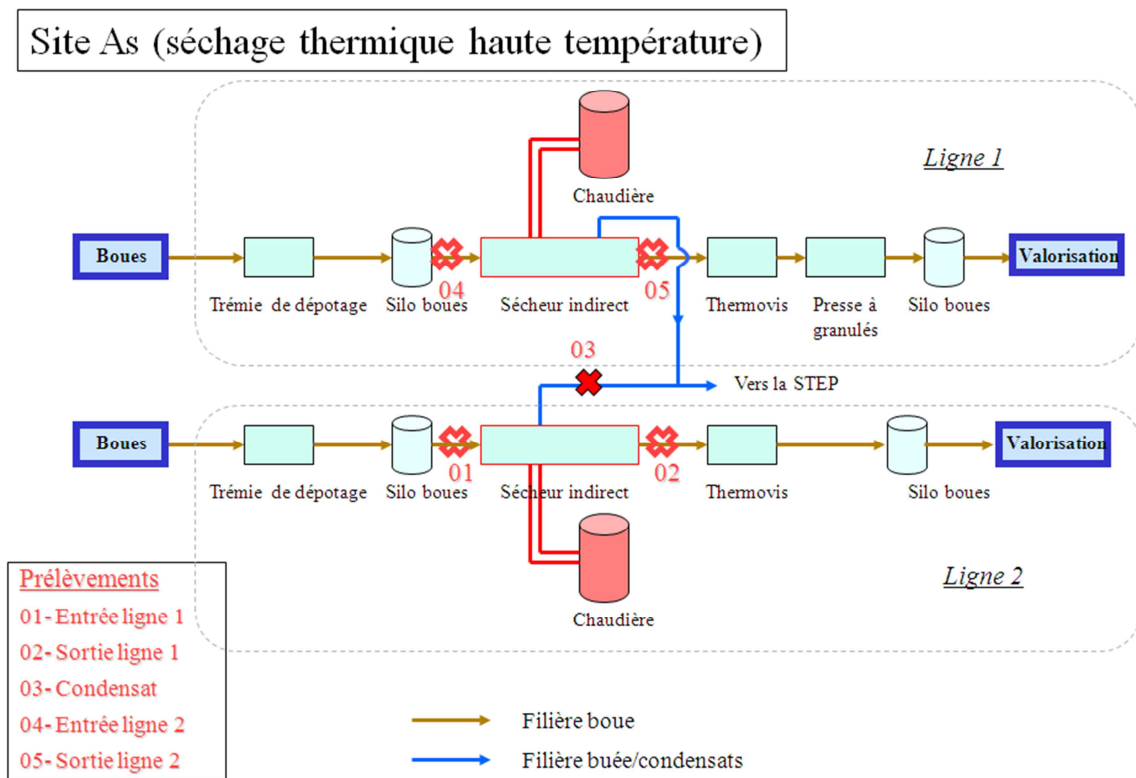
Site As (séchage thermique haute température)

Ligne 1

Chaudière

Boues

Trémie de dépotage

Silo boues

04

Sécheur indirect

05

Thermovis

Presse à granulés

Silo boues

Valorisation

03

Vers la STEP

Boues

Trémie de dépotage

Silo boues

01

Sécheur indirect

02

Thermovis

Silo boues

Valorisation

Chaudière

Ligne 2

Prélèvements
01- Entrée ligne 1
02- Sortie ligne 1
03- Condensat
04- Entrée ligne 2
05- Sortie ligne 2

Filière boue
Filière buée/condensats